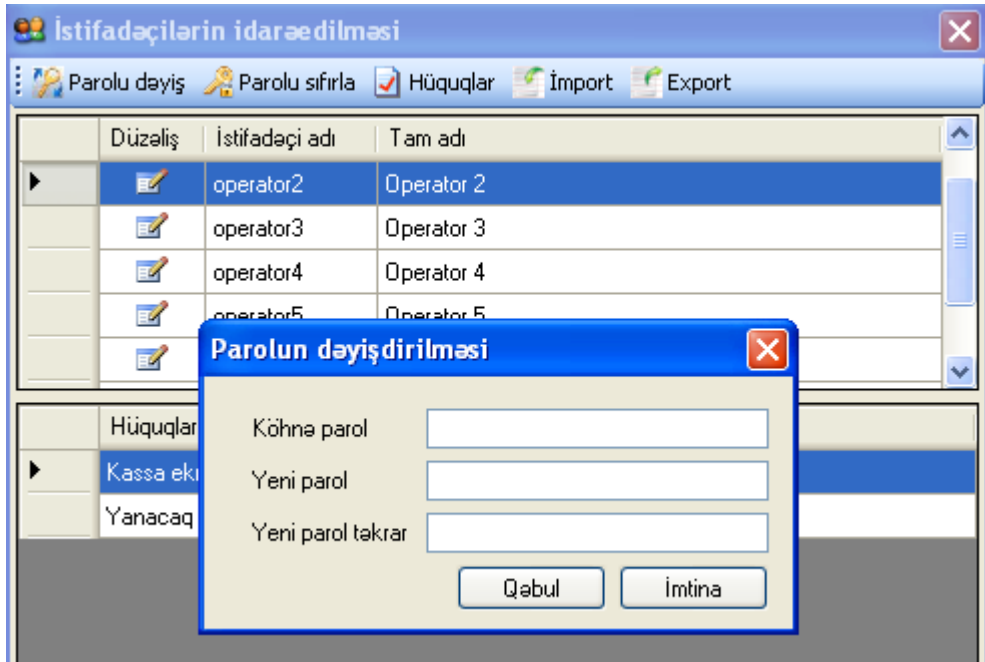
İstifadəçilərin idarəedilməsi

Parolu dəyiş | Parolu sıfırla | Hüquqlar | İmport | Export

| Düzəliş | İstifadəçi adı | Tam adı |
|---|---|---|
| | operator2 | Operator 2 |
| | operator3 | Operator 3 |
| | operator4 | Operator 4 |
| | operator5 | Operator 5 |

| Hüquqlar |
|---|
| Kassa ek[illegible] |
| Yanacaq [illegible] |

Parolun dəyişdirilməsi

Köhnə parol

Yeni parol

Yeni parol təkrar

Qəbul | İmtina